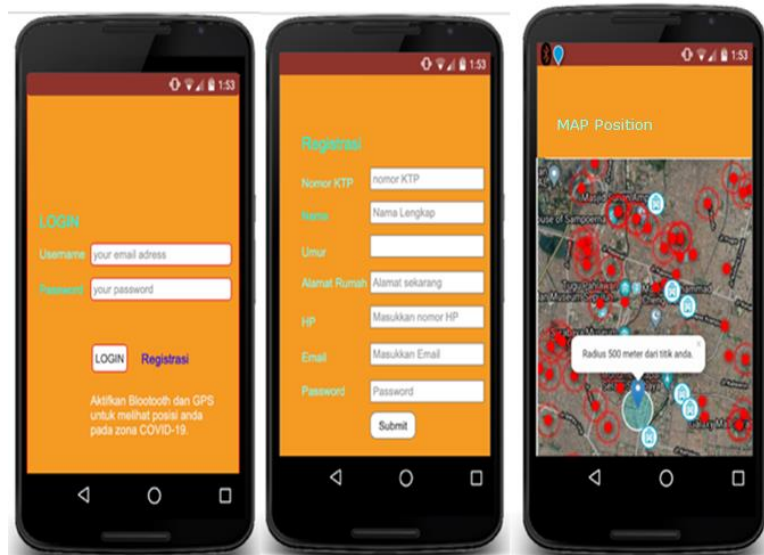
1:53

LOGIN

Username your email adress

Password your password

LOGIN Registrasi

Aktifkan Blootooth dan GPS untuk melihat posisi anda pada zona COVID-19.

1:53

Registrasi

Nomor KTP nomor KTP

Nama Nama Lengkap

Umur

Alamat Rumah Alamat sekarang

HP Masukkan nomor HP

Email Masukkan Email

Password Password

Submit

1:53

MAP Position

Radius 500 meter dari titik anda.